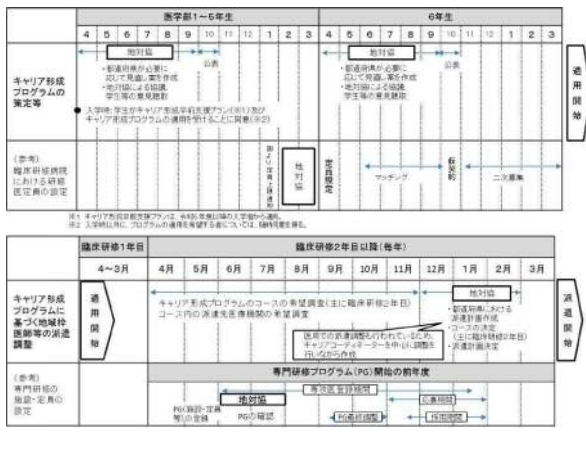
| | 医学部1～5年生 | | | | | | | | | | | | 6年生 | | | | | | | | | | | |
|---|---|---|---|---|---|---|---|---|---|---|---|---|---|---|---|---|---|---|---|---|---|---|---|---|
| | 4 | 5 | 6 | 7 | 8 | 9 | 10 | 11 | 12 | 1 | 2 | 3 | 4 | 5 | 6 | 7 | 8 | 9 | 10 | 11 | 12 | 1 | 2 | 3 |

地対協

公表

・都道府県が必要に応じて見直し案を作成
・地対協による協議
・学生等の意見聴取

キャリア形成プログラムの策定等

入学時：学生がキャリア形成卒前支援プラン(※1)及びキャリア形成プログラムの適用を受けることに同意(※2)

地対協

公表

・都道府県が必要に応じて見直し案を作成
・地対協による協議
・学生等の意見聴取

適用開始

(参考)
臨床研修病院における研修医定員の設定

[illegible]

地対協

定員設定

マッチング

仮契約

二次募集

※1 キャリア形成卒前支援プランは、令和5年度以降の入学者から適用。
※2 入学時以外に、プログラムの適用を希望する者については、随時同意を得る。

| | 臨床研修1年目 | 臨床研修2年目以降（毎年） | | | | | | | | | | | |
|---|---|---|---|---|---|---|---|---|---|---|---|---|---|
| | 4～3月 | 4月 | 5月 | 6月 | 7月 | 8月 | 9月 | 10月 | 11月 | 12月 | 1月 | 2月 | 3月 |

キャリア形成プログラムに基づく対象医師等の派遣調整

適用開始

キャリア形成プログラムのコースの希望調査（主に臨床研修2年目）
コース内の派遣先医療機関の希望調査

医局での派遣調整も行われているため、キャリアコーディネーターを中心に調整を行いながら作成

地対協

・都道府県における派遣計画作成
・コースの決定（主に臨床研修2年目）
・派遣計画決定

派遣開始

(参考)
専門研修の施設・定員の設定

専門研修プログラム(PG)開始の前年度

専攻医登録期間

地対協

PG(施設・定員等)の登録

PGの確認

PG最終調整

応募期間

採用期間